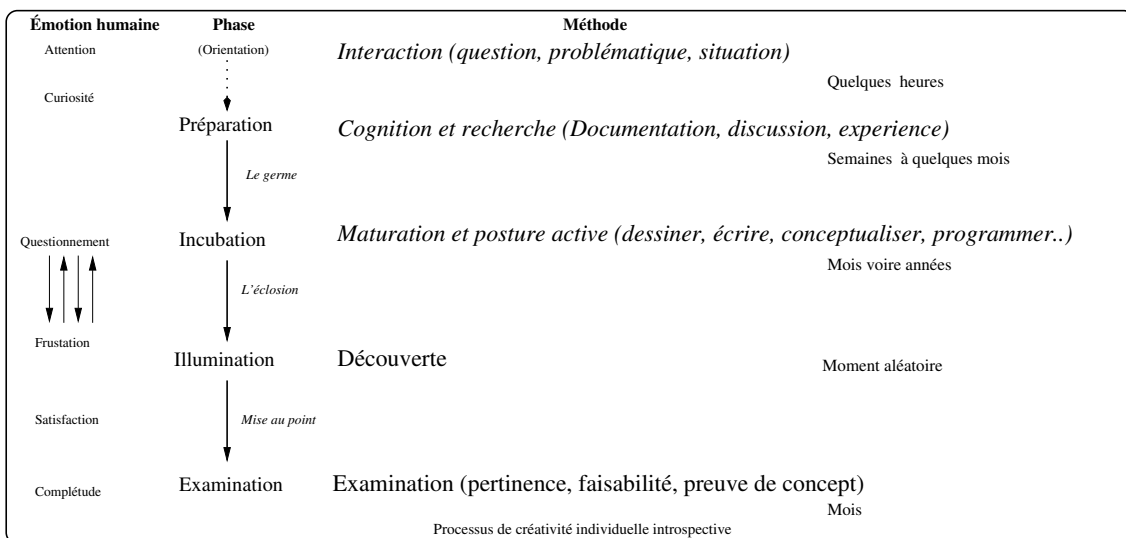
Émotion humaine
Phase
Méthode

Attention
(Orientation)
*Interaction (question, problématique, situation)*
Quelques heures

Curiosité

Préparation
*Cognition et recherche (Documentation, discussion, experience)*
Semaines à quelques mois

*Le germe*

Questionnement
Incubation
*Maturation et posture active (dessiner, écrire, conceptualiser, programmer..)*
Mois voire années

*L'éclosion*

Frustration
Illumination
Découverte
Moment aléatoire

Satisfaction
*Mise au point*

Complétude
Examination
Examination (pertinence, faisabilité, preuve de concept)
Mois

Processus de créativité individuelle introspective